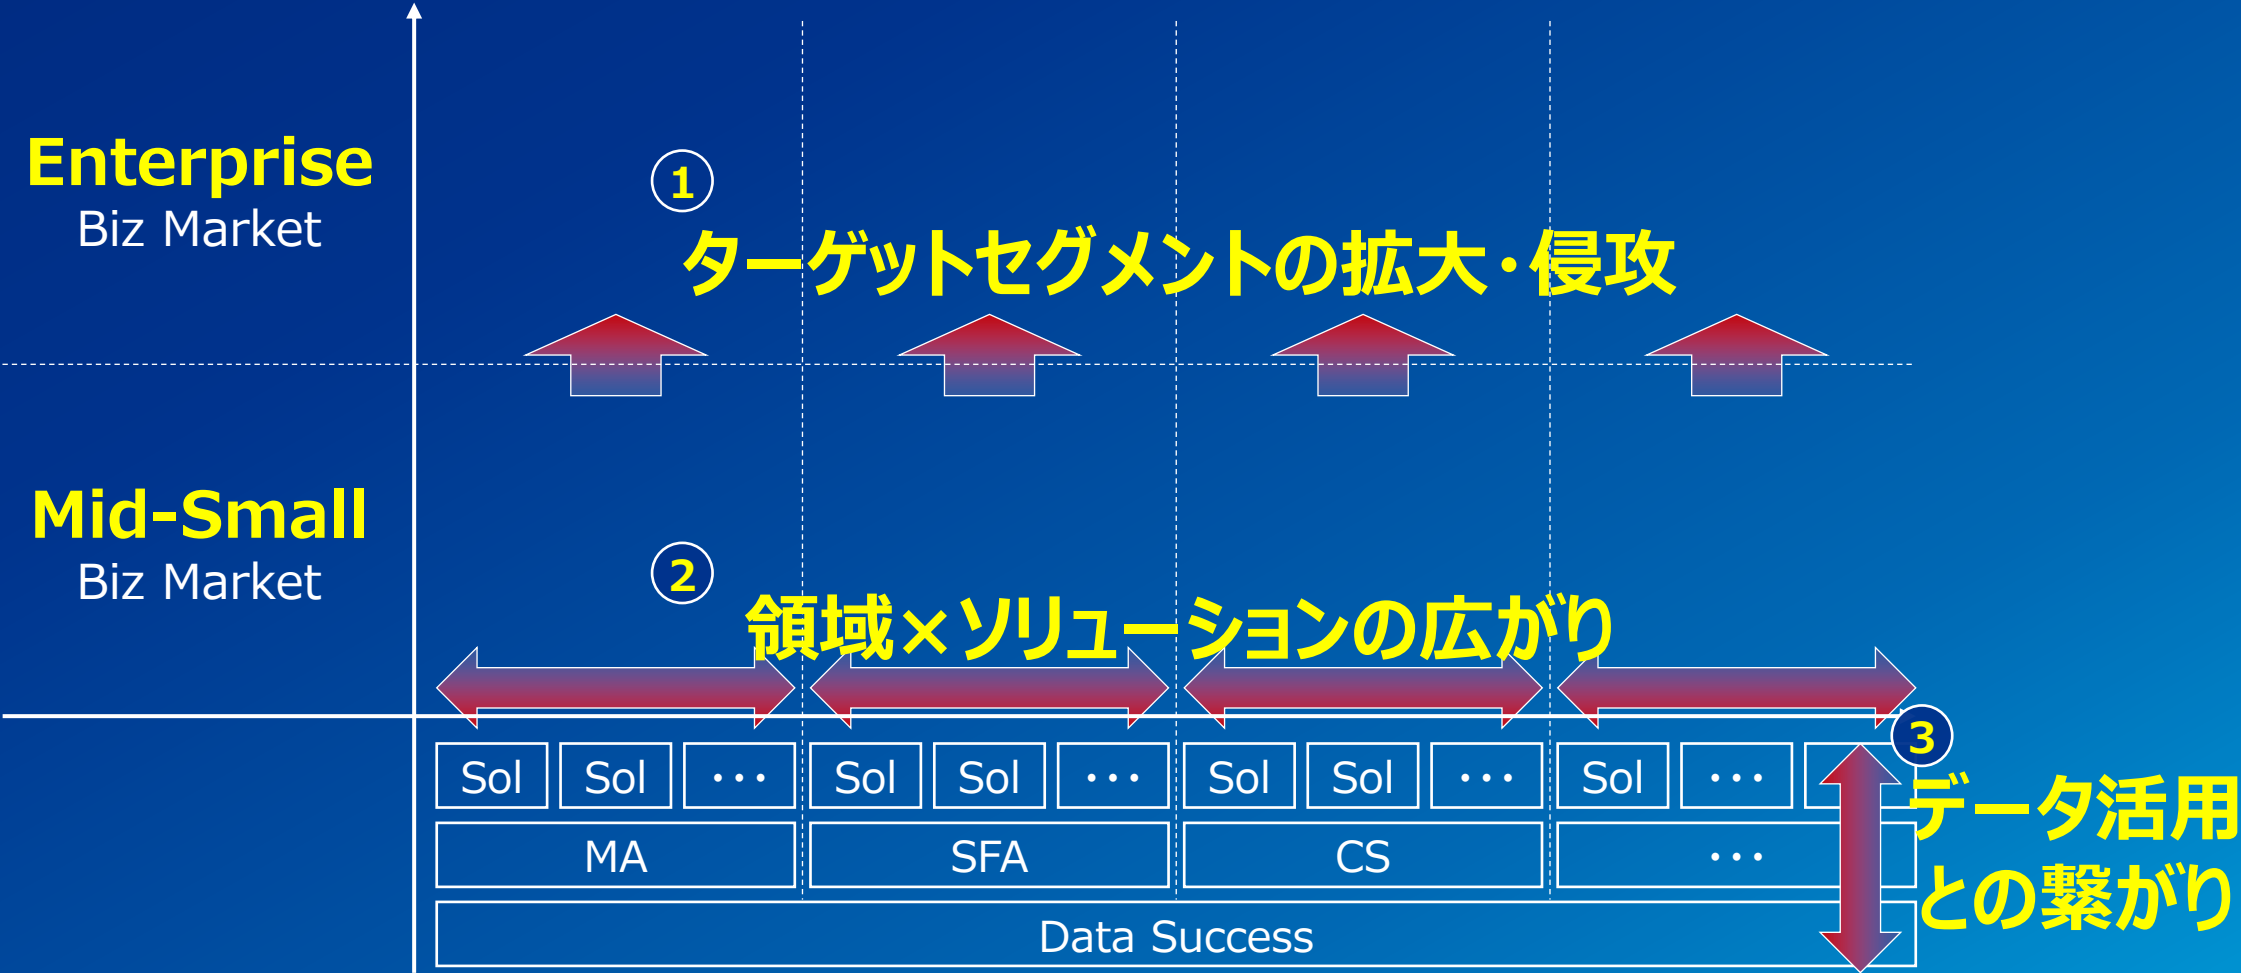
Enterprise
Biz Market

Mid-Small
Biz Market

①
ターゲットセグメントの拡大・侵攻

②
領域×ソリューションの広がり

③
データ活用との繋がり

| Sol | Sol | ・・・ | Sol | Sol | ・・・ | Sol | Sol | ・・・ | Sol | ・・・ | |
|---|---|---|---|---|---|---|---|---|---|---|---|

| MA | SFA | CS | ・・・ |
|---|---|---|---|

Data Success